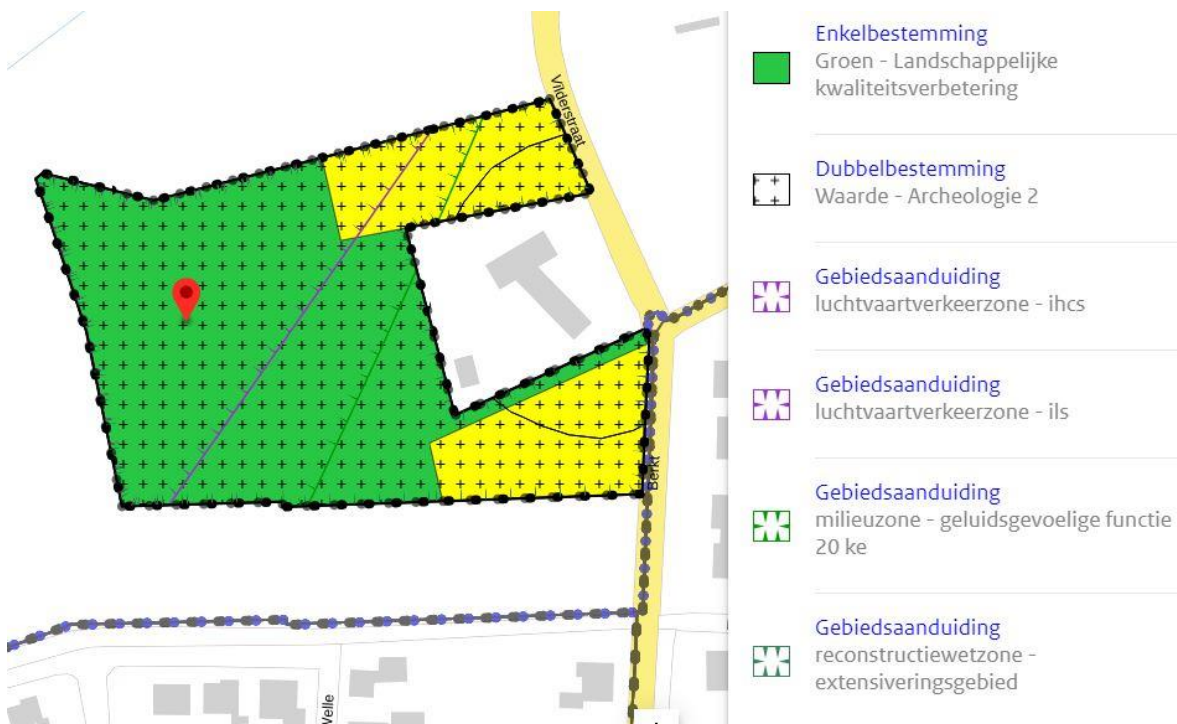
Vilderstraat

Berkt

Velle

Enkelbestemming
Groen - Landschappelijke kwaliteitsverbetering

Dubbelbestemming
Waarde - Archeologie 2

Gebiedsaanduiding
luchtvaartverkeerzone - ihcs

Gebiedsaanduiding
luchtvaartverkeerzone - ils

Gebiedsaanduiding
milieuzone - geluidsgevoelige functie 20 ke

Gebiedsaanduiding
reconstructiewetzone - extensiveringsgebied